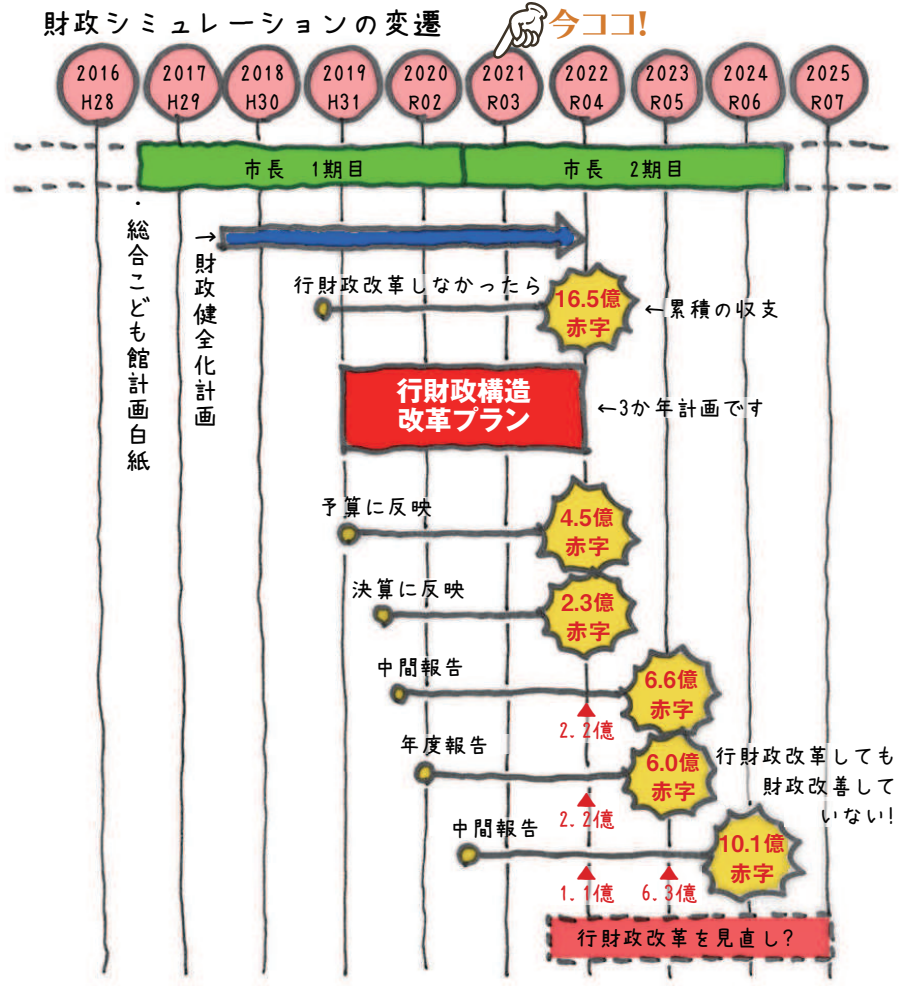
財政シミュレーションの変遷

今ココ!

2016 H28
2017 H29
2018 H30
2019 H31
2020 R02
2021 R03
2022 R04
2023 R05
2024 R06
2025 R07

市長　1期目

市長　2期目

・総合こども館計画白紙

→財政健全化計画

行財政改革しなかったら

16.5億赤字

←累積の収支

行財政構造改革プラン

←3か年計画です

予算に反映

4.5億赤字

決算に反映

2.3億赤字

中間報告

6.6億赤字

2.2億

年度報告

6.0億赤字

行財政改革しても財政改善していない!

2.2億

中間報告

10.1億赤字

1.1億　6.3億

行財政改革を見直し?